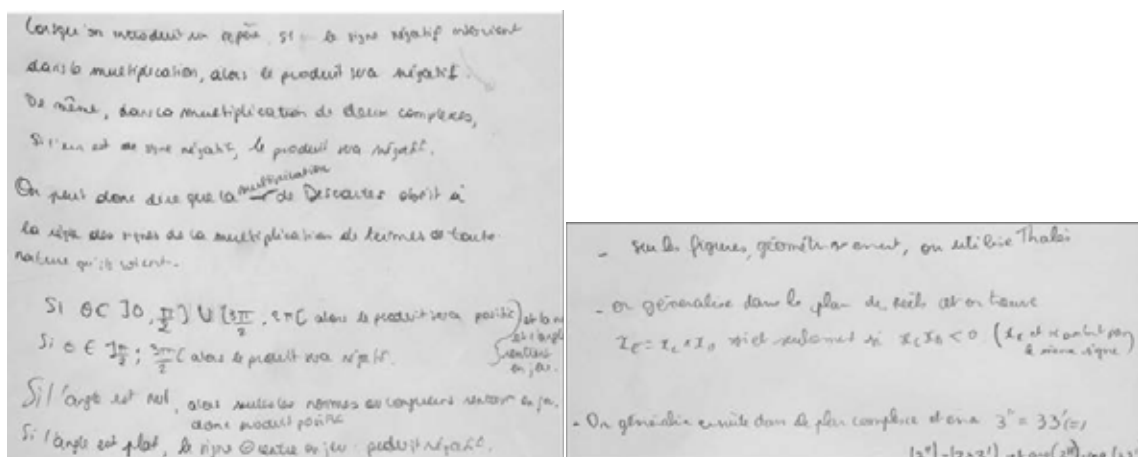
Lorsqu'on introduit un repère, si le signe négatif intervient dans la multiplication, alors le produit sera négatif.
De même, dans la multiplication de deux complexes, s'il y en a un de signe négatif, le produit sera négatif.

On peut donc dire que la multiplication de Descartes obéit à la règle des signes de la multiplication de termes de toute nature qu'ils soient.

Si $\theta \in ]0, \frac{\pi}{2}] \cup [\frac{3\pi}{2}, 2\pi[$ alors le produit sera positif
Si $\theta \in ]\frac{\pi}{2}; \frac{3\pi}{2}[$ alors le produit sera négatif.
si le module et l'angle rentrent en jeu.

S'il l'angle est nul, alors seules les normes ou longueurs rentrent en jeu, donc produit positif
Si l'angle est plat, le signe ⊖ entre en jeu : produit négatif.

- seules figures, géométriquement, on utilise Thalès

- On généralise dans le plan des réels et on trouve
$x_C = x_C \times x_D$ si et seulement si $x_C x_D < 0$ ($x_C$ et $x_D$ ont le même signe)

- On généralise ensuite dans le plan complexe et on a $3^i = 33'(=)$
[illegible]